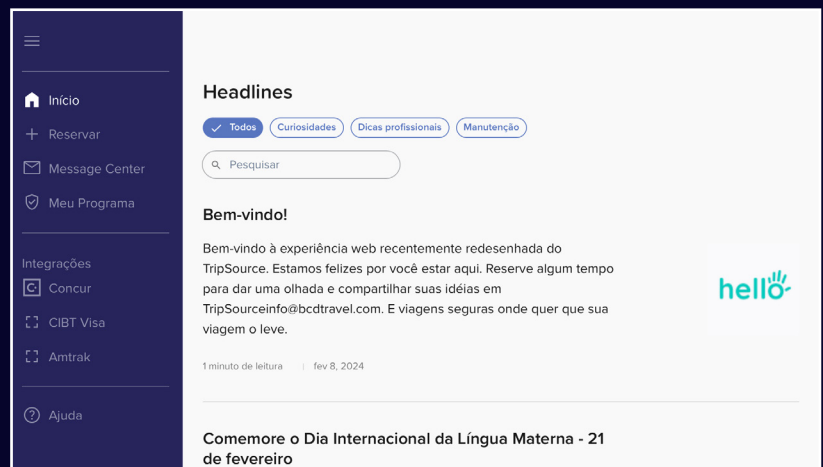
Início
Reservar
Message Center
Meu Programa

Integrações
Concur
CIBT Visa
Amtrak

Ajuda

Headlines

Todos
Curiosidades
Dicas profissionais
Manutenção

Pesquisar

Bem-vindo!

Bem-vindo à experiência web recentemente redesenhada do TripSource. Estamos felizes por você estar aqui. Reserve algum tempo para dar uma olhada e compartilhar suas idéias em TripSourceinfo@bcdtravel.com. E viagens seguras onde quer que sua viagem o leve.

hello

1 minuto de leitura | fev 8, 2024

Comemore o Dia Internacional da Língua Materna - 21 de fevereiro